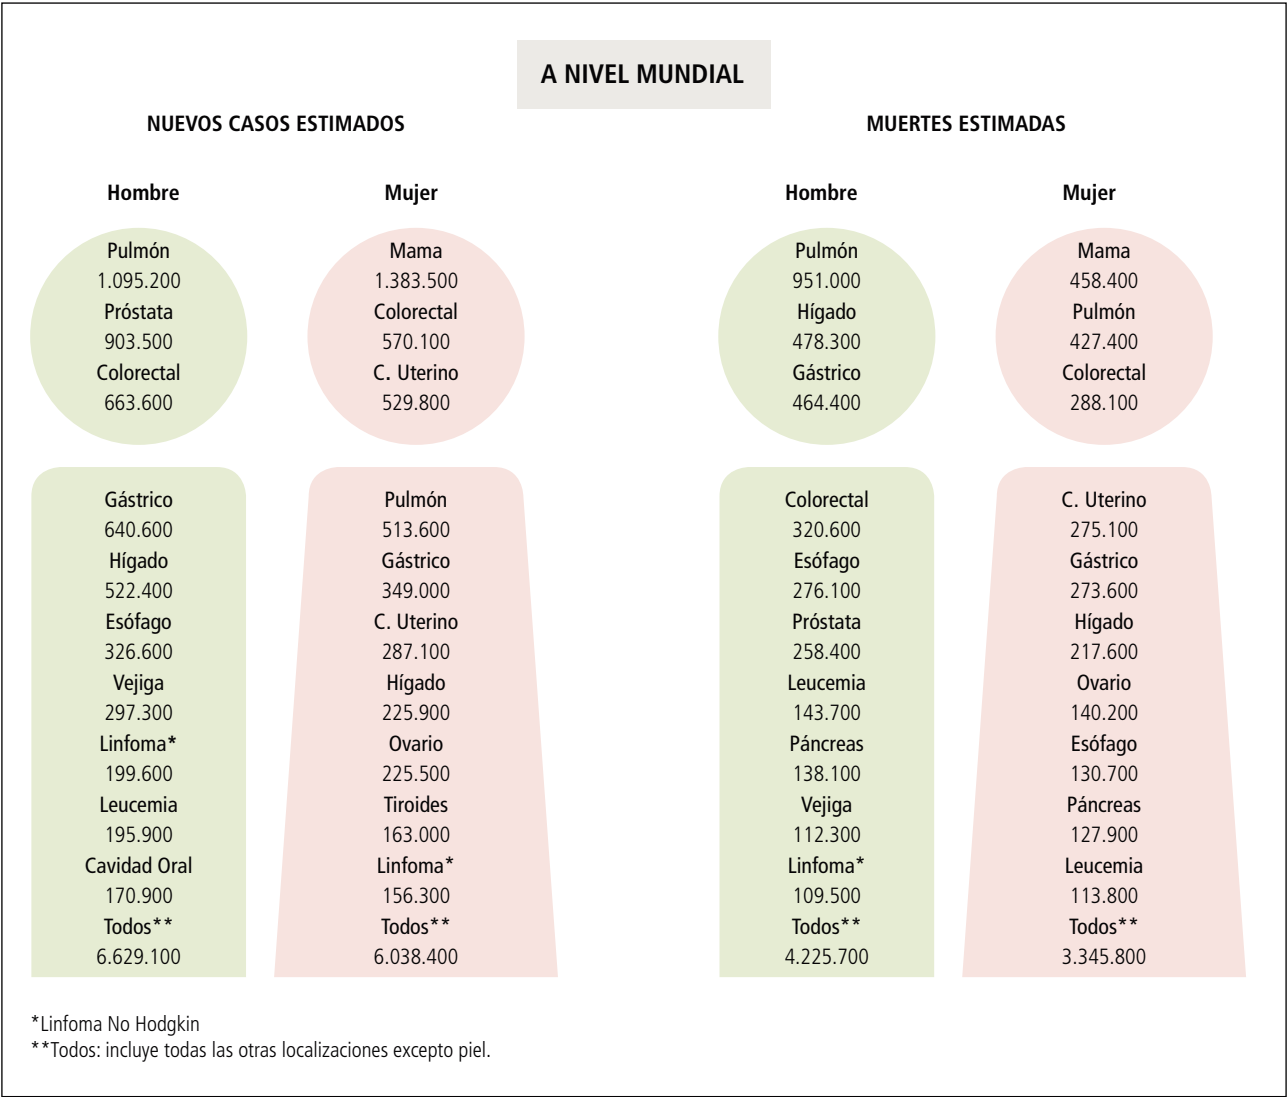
A NIVEL MUNDIAL

NUEVOS CASOS ESTIMADOS

Hombre

Pulmón
1.095.200
Próstata
903.500
Colorectal
663.600

Gástrico
640.600
Hígado
522.400
Esófago
326.600
Vejiga
297.300
Linfoma*
199.600
Leucemia
195.900
Cavidad Oral
170.900
Todos**
6.629.100

Mujer

Mama
1.383.500
Colorectal
570.100
C. Uterino
529.800

Pulmón
513.600
Gástrico
349.000
C. Uterino
287.100
Hígado
225.900
Ovario
225.500
Tiroides
163.000
Linfoma*
156.300
Todos**
6.038.400

MUERTES ESTIMADAS

Hombre

Pulmón
951.000
Hígado
478.300
Gástrico
464.400

Colorectal
320.600
Esófago
276.100
Próstata
258.400
Leucemia
143.700
Páncreas
138.100
Vejiga
112.300
Linfoma*
109.500
Todos**
4.225.700

Mujer

Mama
458.400
Pulmón
427.400
Colorectal
288.100

C. Uterino
275.100
Gástrico
273.600
Hígado
217.600
Ovario
140.200
Esófago
130.700
Páncreas
127.900
Leucemia
113.800
Todos**
3.345.800

*Linfoma No Hodgkin
**Todos: incluye todas las otras localizaciones excepto piel.